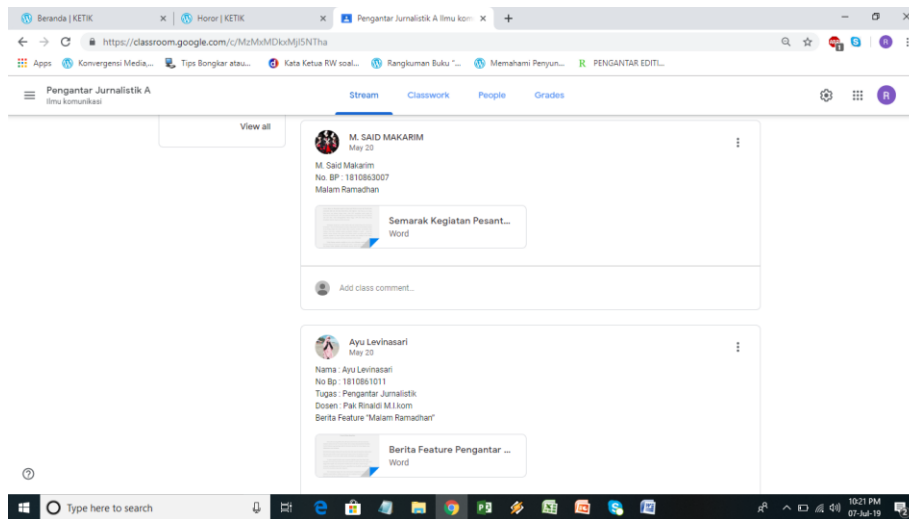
Beranda | KETIK
Horor | KETIK
Pengantar Jurnalistik A Ilmu kom
https://classroom.google.com/c/MzMxMDkxMjI5NTha
Apps Konvergensi Media,... Tips Bongkar atau... Kata Ketua RW soal... Rangkuman Buku "... Memahami Penyun... PENGANTAR EDITI...

Pengantar Jurnalistik A
Ilmu komunikasi
Stream Classwork People Grades

View all

M. SAID MAKARIM
May 20
M. Said Makarim
No. BP : 1810863007
Malam Ramadhan

Semarak Kegiatan Pesant...
Word

Add class comment...

Ayu Levinasari
May 20
Nama : Ayu Levinasari
No Bp : 1810861011
Tugas : Pengantar Jurnalistik
Dosen : Pak Rinaldi M.I.kom
Berita Feature "Malam Ramadhan"

Berita Feature Pengantar ...
Word

Type here to search
10:21 PM
07-Jul-19